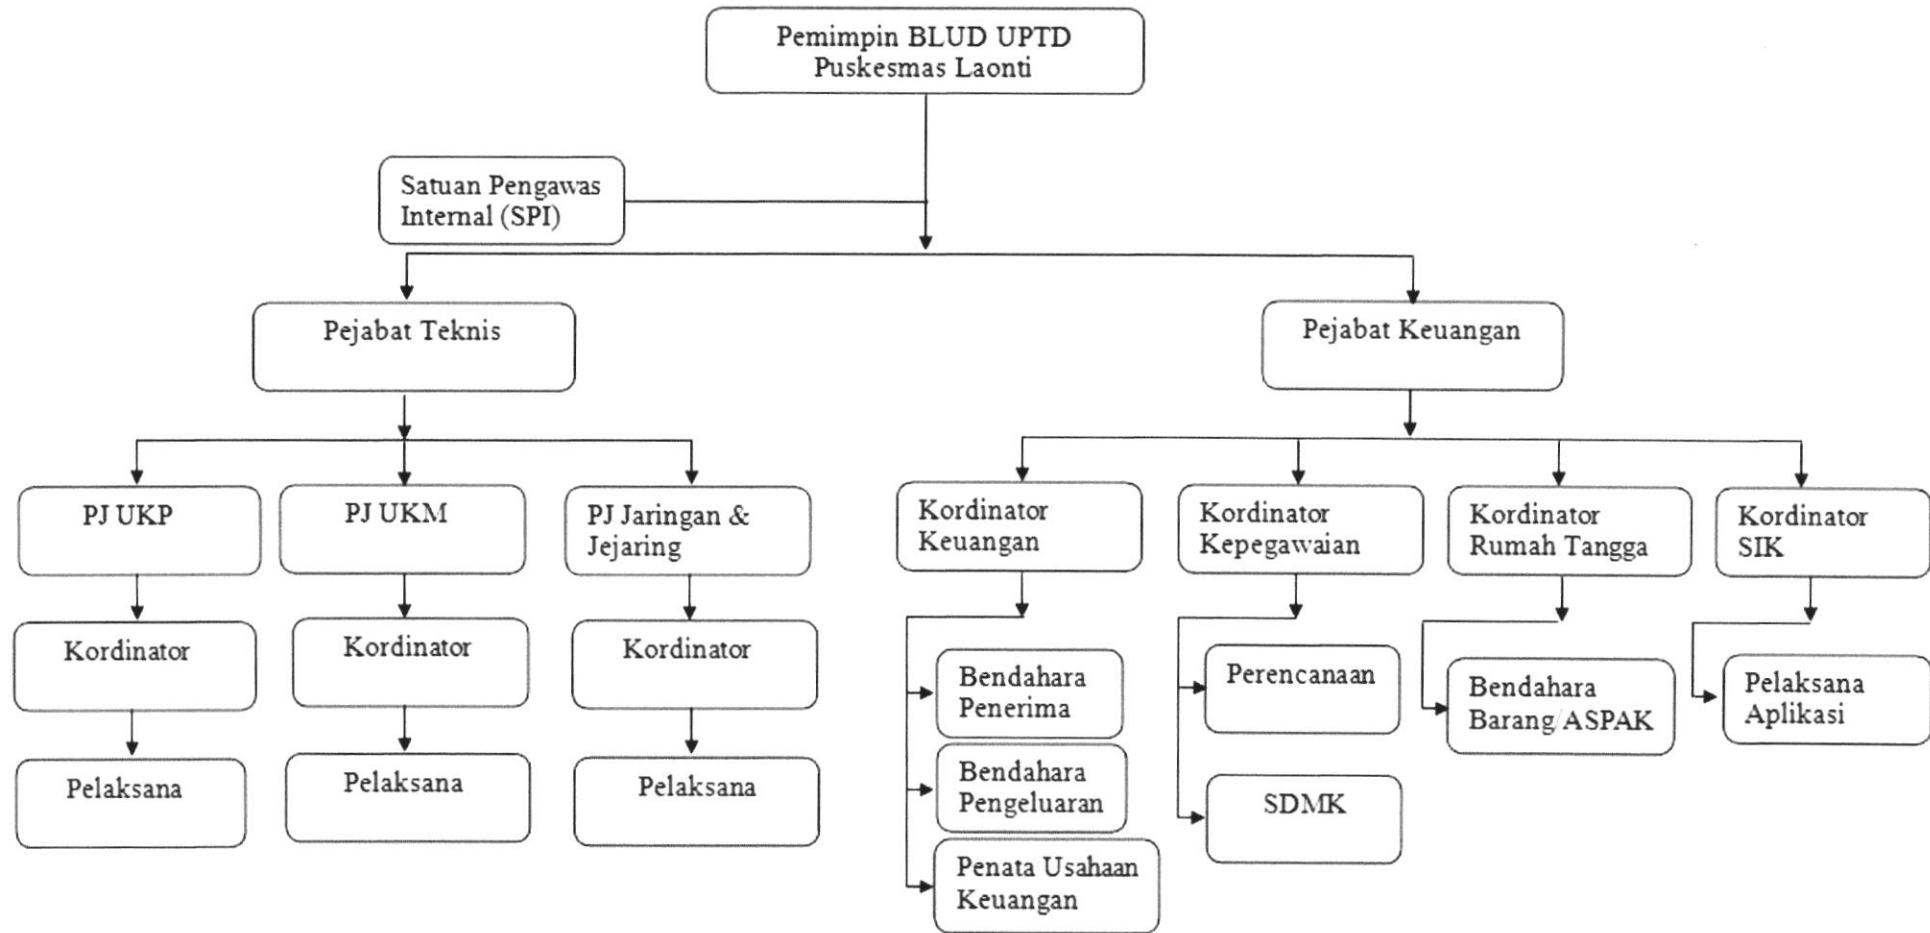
Pemimpin BLUD UPTD Puskesmas Laonti

Satuan Pengawas Internal (SPI)

Pejabat Teknis

Pejabat Keuangan

PJ UKP

PJ UKM

PJ Jaringan & Jejaring

Kordinator

Kordinator

Kordinator

Pelaksana

Pelaksana

Pelaksana

Kordinator Keuangan

Kordinator Kepegawaian

Kordinator Rumah Tangga

Kordinator SIK

Bendahara Penerima

Bendahara Pengeluaran

Penata Usahaan Keuangan

Perencanaan

SDMK

Bendahara Barang/ASPAK

Pelaksana Aplikasi